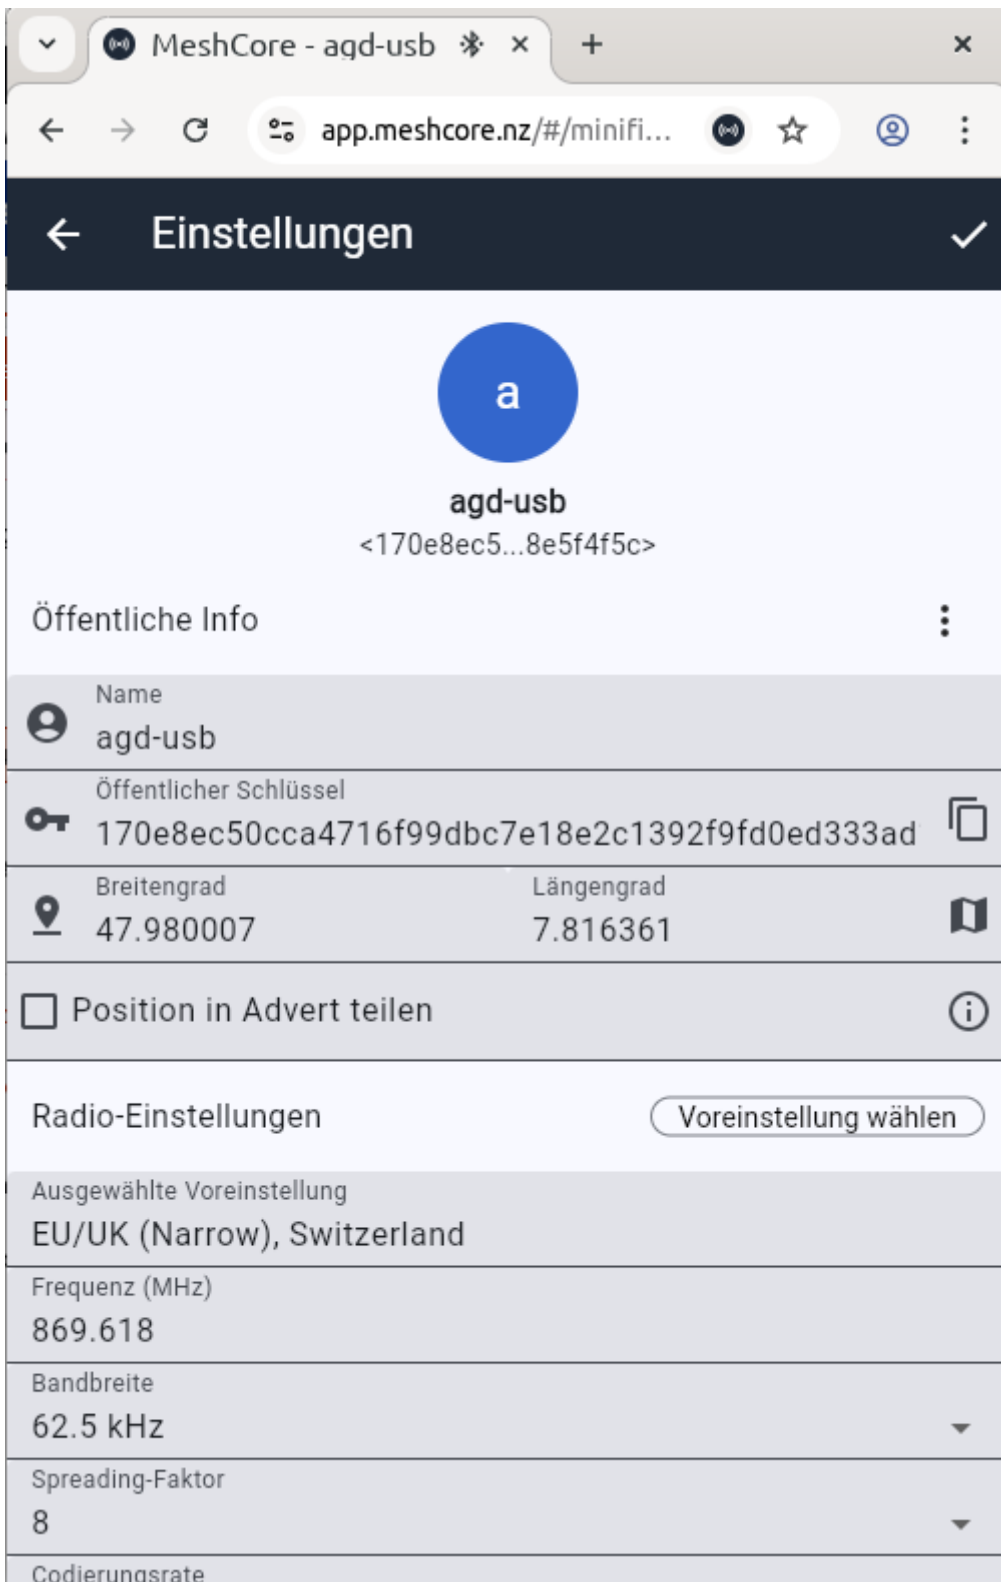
MeshCore - agd-usb ×

+

×

app.meshcore.nz/#/minifi...

Einstellungen

a

agd-usb

<170e8ec5...8e5f4f5c>

Öffentliche Info

Name

agd-usb

Öffentlicher Schlüssel

170e8ec50cca4716f99dbc7e18e2c1392f9fd0ed333ad

Breitengrad

47.980007

Längengrad

7.816361

Position in Advert teilen

Radio-Einstellungen

Voreinstellung wählen

Ausgewählte Voreinstellung

EU/UK (Narrow), Switzerland

Frequenz (MHz)

869.618

Bandbreite

62.5 kHz

Spreading-Faktor

8

Codierungsrate